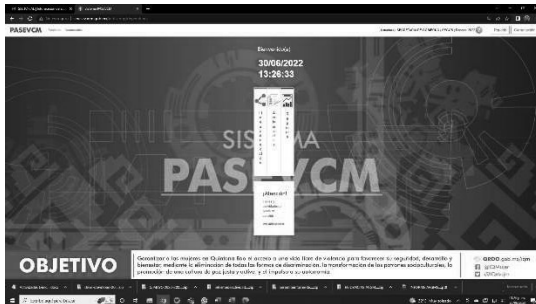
PASEVCM

Bienvenido(a)

30/06/2022

13:26:33

SISTEMA

PASEVCM

OBJETIVO

Garantizar a las mujeres de Quintana Roo el acceso a una vida libre de violencia para favorecer su seguridad, desarrollo y bienestar, mediante la eliminación de todas las formas de discriminación, la transformación de los patrones socioculturales, la promoción de una cultura de paz justa y activa, y el impulso a su autonomía.

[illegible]